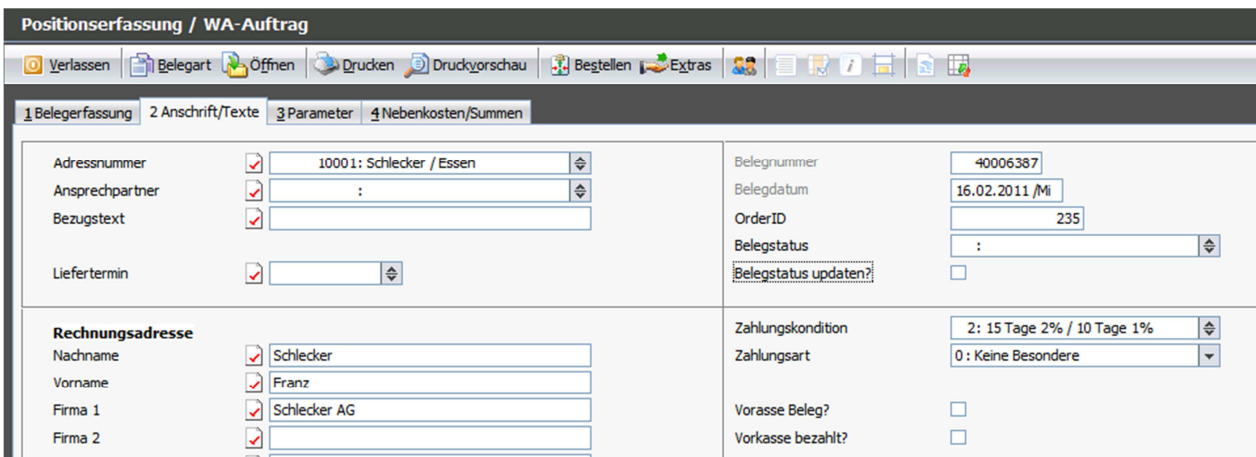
Positionserfassung / WA-Auftrag

Verlassen | Belegart | Öffnen | Drucken | Druckvorschau | Bestellen | Extras

1 Belegerfassung | 2 Anschrift/Texte | 3 Parameter | 4 Nebenkosten/Summen

Adressnummer 10001: Schlecker / Essen
Ansprechpartner :
Bezugstext

Liefertermin

Belegnummer 40006387
Belegdatum 16.02.2011 /Mi
OrderID 235
Belegstatus :
Belegstatus updaten?

Rechnungsadresse
Nachname Schlecker
Vorname Franz
Firma 1 Schlecker AG
Firma 2

Zahlungskondition 2: 15 Tage 2% / 10 Tage 1%
Zahlungsart 0 : Keine Besondere

Vorasse Beleg?
Vorkasse bezahlt?